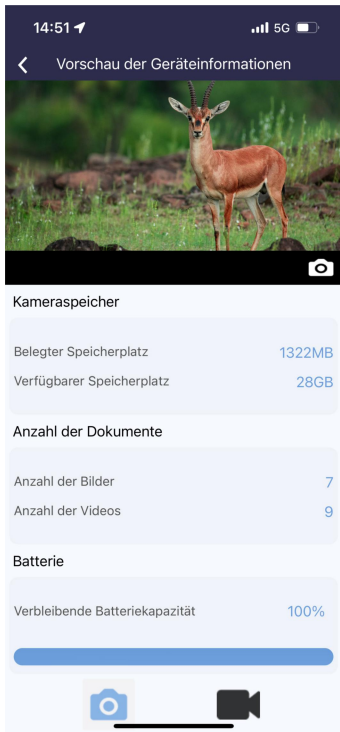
14:51 5G

Vorschau der Geräteinformationen

Kameraspeicher

Belegter Speicherplatz 1322MB

Verfügbarer Speicherplatz 28GB

Anzahl der Dokumente

Anzahl der Bilder 7

Anzahl der Videos 9

Batterie

Verbleibende Batteriekapazität 100%